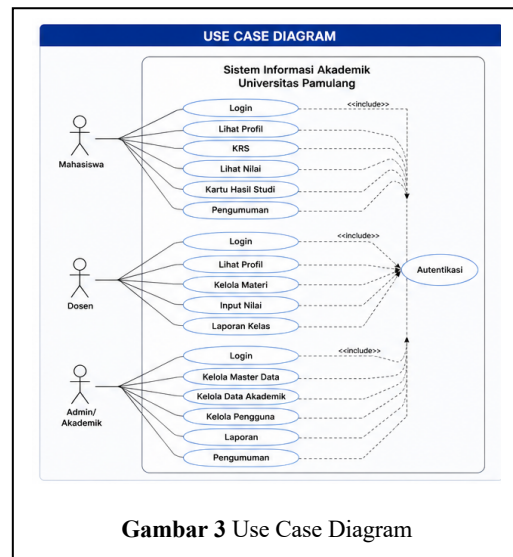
USE CASE DIAGRAM

Sistem Informasi Akademik
Universitas Pamulang

Mahasiswa

Login
Lihat Profil
KRS
Lihat Nilai
Kartu Hasil Studi
Pengumuman

<<include>>

Dosen

Login
Lihat Profil
Kelola Materi
Input Nilai
Laporan Kelas

<<include>>

Autentikasi

Admin/
Akademik

Login
Kelola Master Data
Kelola Data Akademik
Kelola Pengguna
Laporan
Pengumuman

<<include>>

**Gambar 3** Use Case Diagram